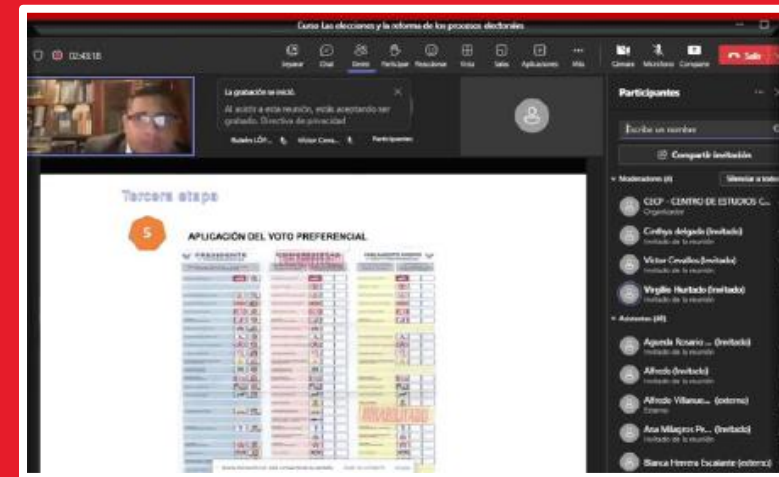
Curso Las elecciones y la reforma de los procesos electorales

02:43:18

Levantar Chat Gente Participar Reacciones Vista Salas Aplicaciones Más Cámara Micrófono Compartir Salir

La grabación se inició.
Al asistir a esta reunión, estás aceptando ser grabado. Directiva de privacidad

Rubén LÓP... VíctorCeva... Participantes

Participantes

Escribe un nombre

Compartir invitación

Moderadores (4) Silenciar a todos

CECP - CENTRO DE ESTUDIOS C...
Organizador

Cinthya delgado (Invitado)
Invitado de la reunión

Victor Cevallos (Invitado)
Invitado de la reunión

Virgilio Hurtado (Invitado)
Invitado de la reunión

Asistentes (48)

Agueda Rosario ... (Invitado)
Invitado de la reunión

Alfredo (Invitado)
Invitado de la reunión

Alfredo Villanue... (externo)
Externo

Ana Milagros Pe... (Invitado)
Invitado de la reunión

Blanca Herrera Escalante (externo)

Tercera etapa

5

APLICACIÓN DEL VOTO PREFERENCIAL

PRESIDENTE

REPRESENTANTES

INHABILITADO

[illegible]